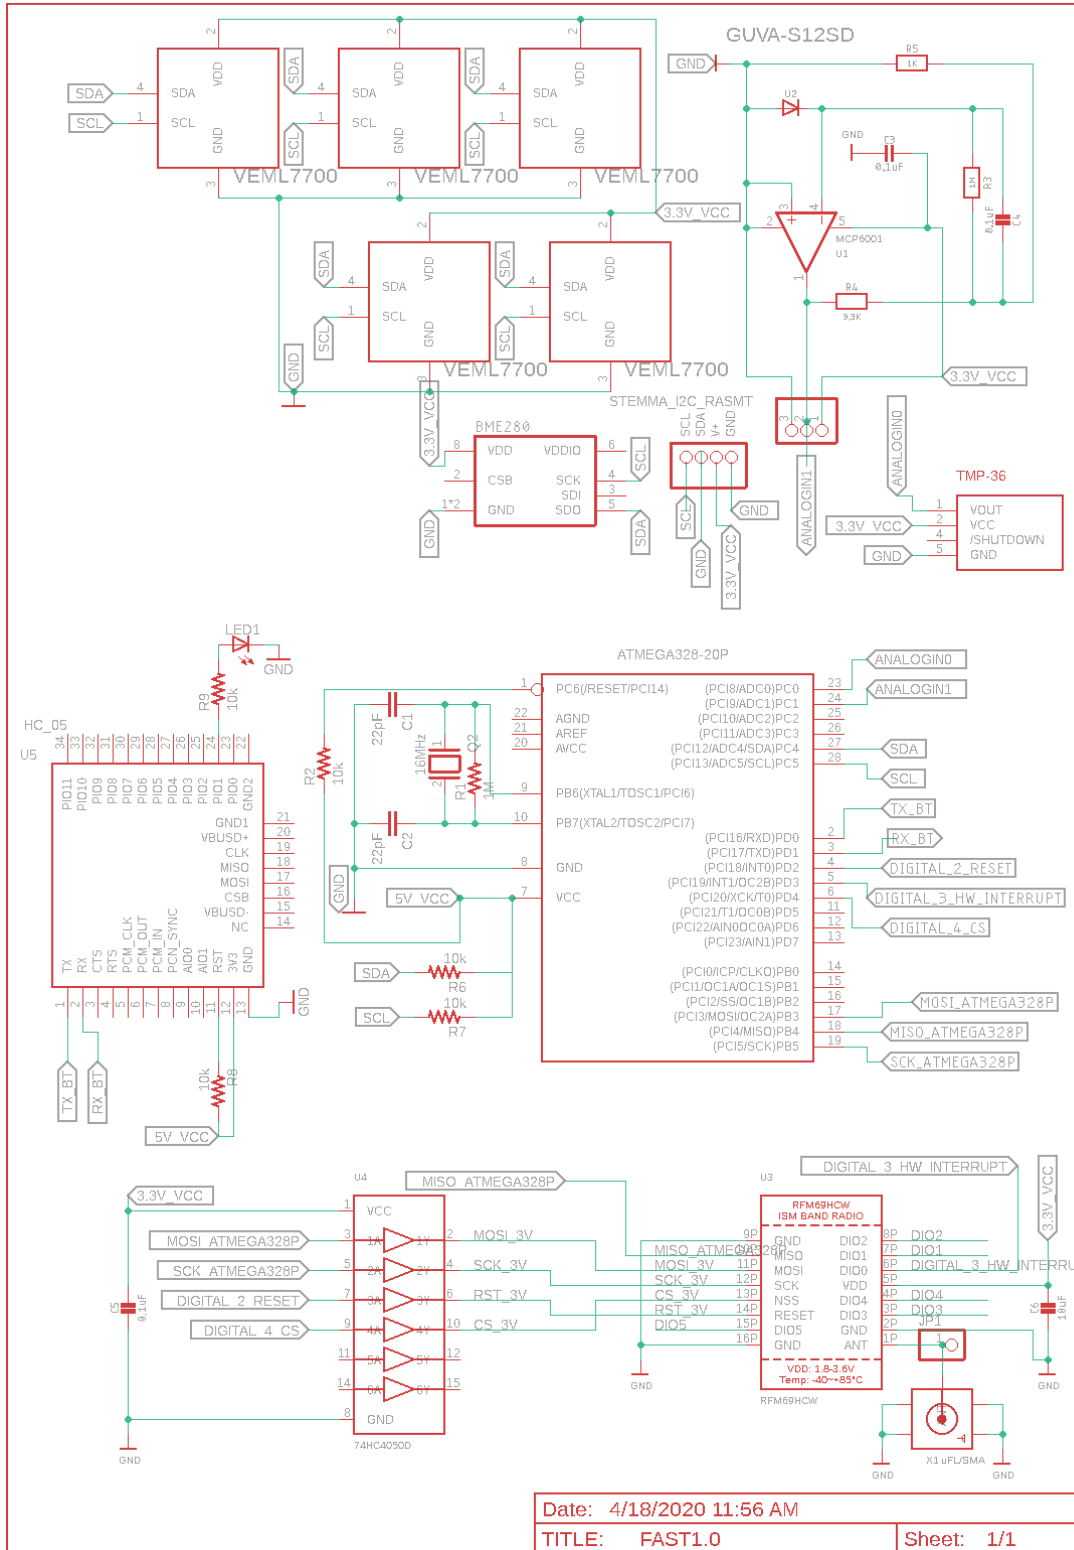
GUVA-S12SD
GND
R5
1K
U2
GND
C3
0.1uF
R3
1M
0.1uF
C4
MCP6001
U1
R4
9.3K
3.3V_VCC
SDA
SCL
SDA
SCL
VDD
GND
VEML7700
VEML7700
VEML7700
VEML7700
VEML7700
3.3V_VCC
GND
STEMMA_I2C_RASMT
SCL SDA V+ GND
BME280
VDD VDDIO
CSB SCK
SDI
GND SDO
3.3V_VCC
GND
ANALOGIN0
ANALOGIN1
TMP-36
VOUT
VCC
/SHUTDOWN
GND
3.3V_VCC
GND
LED1
GND
R9
10k
HC_05
U5
PIO11 PIO10 PIO9 PIO8 PIO7 PIO6 PIO5 PIO4 PIO3 PIO2 PIO1 PIO0 GND2
GND1
VBUSD+
CLK
MISO
MOSI
CSB
VBUSD-
NC
TX RX CTS RTS PCM_CLK PCM_OUT PCM_IN PCN_SYNC AIO0 AIO1 RST 3V3 GND
GND
TX_BT
RX_BT
R8
10k
5V_VCC
ATMEGA328-20P
22pF C1
16MHz Q2
R1 1M
R2 10k
22pF C2
GND
5V_VCC
SDA 10k R6
SCL 10k R7
PC6(/RESET/PCI14)
AGND
AREF
AVCC
PB6(XTAL1/TOSC1/PCI6)
PB7(XTAL2/TOSC2/PCI7)
GND
VCC
(PCI8/ADC0)PC0
(PCI9/ADC1)PC1
(PCI10/ADC2)PC2
(PCI11/ADC3)PC3
(PCI12/ADC4/SDA)PC4
(PCI13/ADC5/SCL)PC5
(PCI16/RXD)PD0
(PCI17/TXD)PD1
(PCI18/INT0)PD2
(PCI19/INT1/OC2B)PD3
(PCI20/XCK/T0)PD4
(PCI21/T1/OC0B)PD5
(PCI22/AIN0OC0A)PD6
(PCI23/AIN1)PD7
(PCI0/ICP/CLKO)PB0
(PCI1/OC1A/OC1S)PB1
(PCI2/SS/OC1B)PB2
(PCI3/MOSI/OC2A)PB3
(PCI4/MISO)PB4
(PCI5/SCK)PB5
ANALOGIN0
ANALOGIN1
SDA
SCL
TX_BT
RX_BT
DIGITAL_2_RESET
DIGITAL_3_HW_INTERRUPT
DIGITAL_4_CS
MOSI_ATMEGA328P
MISO_ATMEGA328P
SCK_ATMEGA328P
U4
3.3V_VCC
MISO_ATMEGA328P
MOSI_ATMEGA328P
SCK_ATMEGA328P
DIGITAL_2_RESET
DIGITAL_4_CS
VCC
GND
74HC4050D
MOSI_3V
SCK_3V
RST_3V
CS_3V
C5 0.1uF
GND
DIGITAL_3_HW_INTERRUPT
U3
RFM69HCW
ISM BAND RADIO
MISO_ATMEGA328P
MOSI_3V
SCK_3V
CS_3V
RST_3V
DIO5
GND
MISO
MOSI
SCK
NSS
RESET
DIO5
GND
DIO2
DIO1
DIO0
VDD
DIO4
DIO3
GND
ANT
VDD: 1.8-3.6V
Temp: -40~+85°C
RFM69HCW
DIO2
DIO1
DIGITAL_3_HW_INTERRU
DIO4
DIO3
3.3V_VCC
C6 10uF
JP1
GND
X1 uFL/SMA
GND
GND
Date: 4/18/2020 11:56 AM
TITLE: FAST1.0
Sheet: 1/1